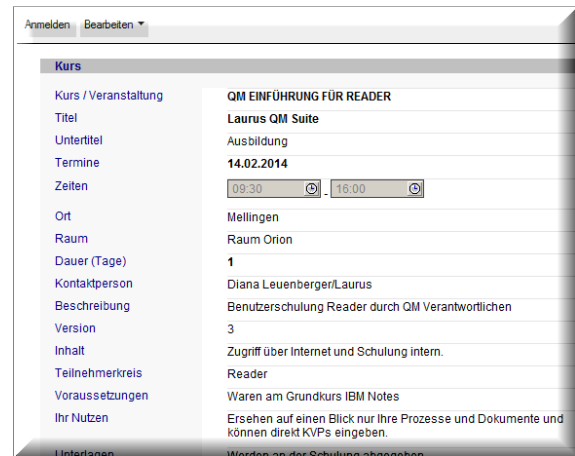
Anmelden Bearbeiten ▾

Kurs

| | |
|---|---|
| Kurs / Veranstaltung | QM EINFÜHRUNG FÜR READER |
| Titel | Laurus QM Suite |
| Untertitel | Ausbildung |
| Termine | 14.02.2014 |
| Zeiten | 09:30 - 16:00 |
| Ort | Mellingen |
| Raum | Raum Orion |
| Dauer (Tage) | 1 |
| Kontaktperson | Diana Leuenberger/Laurus |
| Beschreibung | Benutzerschulung Reader durch QM Verantwortlichen |
| Version | 3 |
| Inhalt | Zugriff über Internet und Schulung intern. |
| Teilnehmerkreis | Reader |
| Voraussetzungen | Waren am Grundkurs IBM Notes |
| Ihr Nutzen | Ersehen auf einen Blick nur Ihre Prozesse und Dokumente und können direkt KVPs eingeben. |
| Unterlagen | Werden an der Schulung abgegeben |